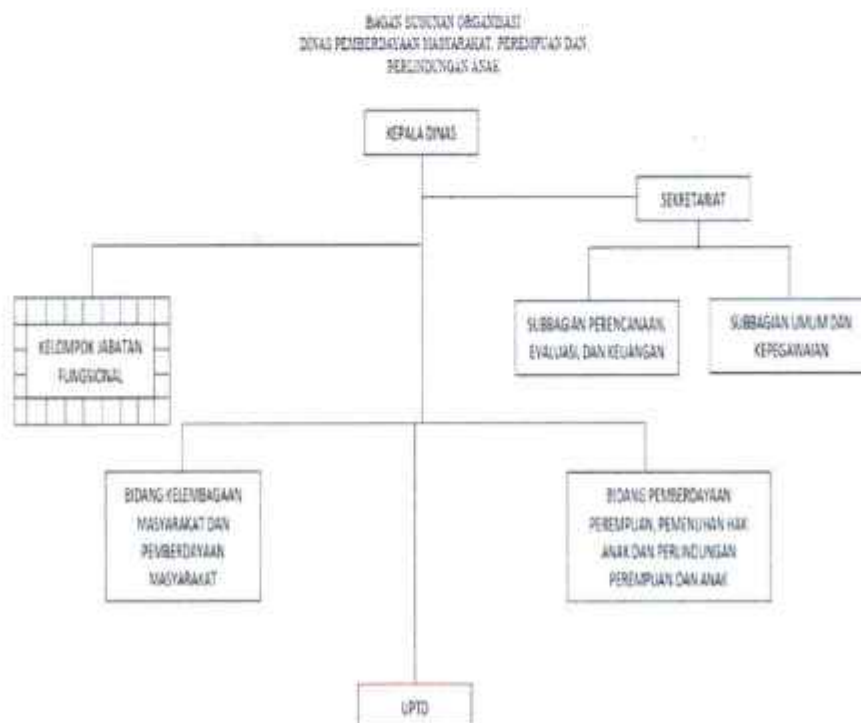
BAGAN SUSUNAN ORGANISASI
DINAS PEMBERDAYAAN MASYARAKAT, PEREMPUAN DAN PERLINDUNGAN ANAK

KEPALA DINAS

SEKRETARIAT

KELOMPOK JABATAN FUNGSIONAL

SUBBAGIAN PERENCANAAN, EVALUASI, DAN KEUANGAN

SUBBAGIAN UMUM DAN KEPEGAWAIAN

BIDANG KELEMBAGAAN MASYARAKAT DAN PEMBERDAYAAN MASYARAKAT

BIDANG PEMBERDAYAAN PEREMPUAN, PEMENUHAN HAK ANAK DAN PERLINDUNGAN PEREMPUAN DAN ANAK

UPTD